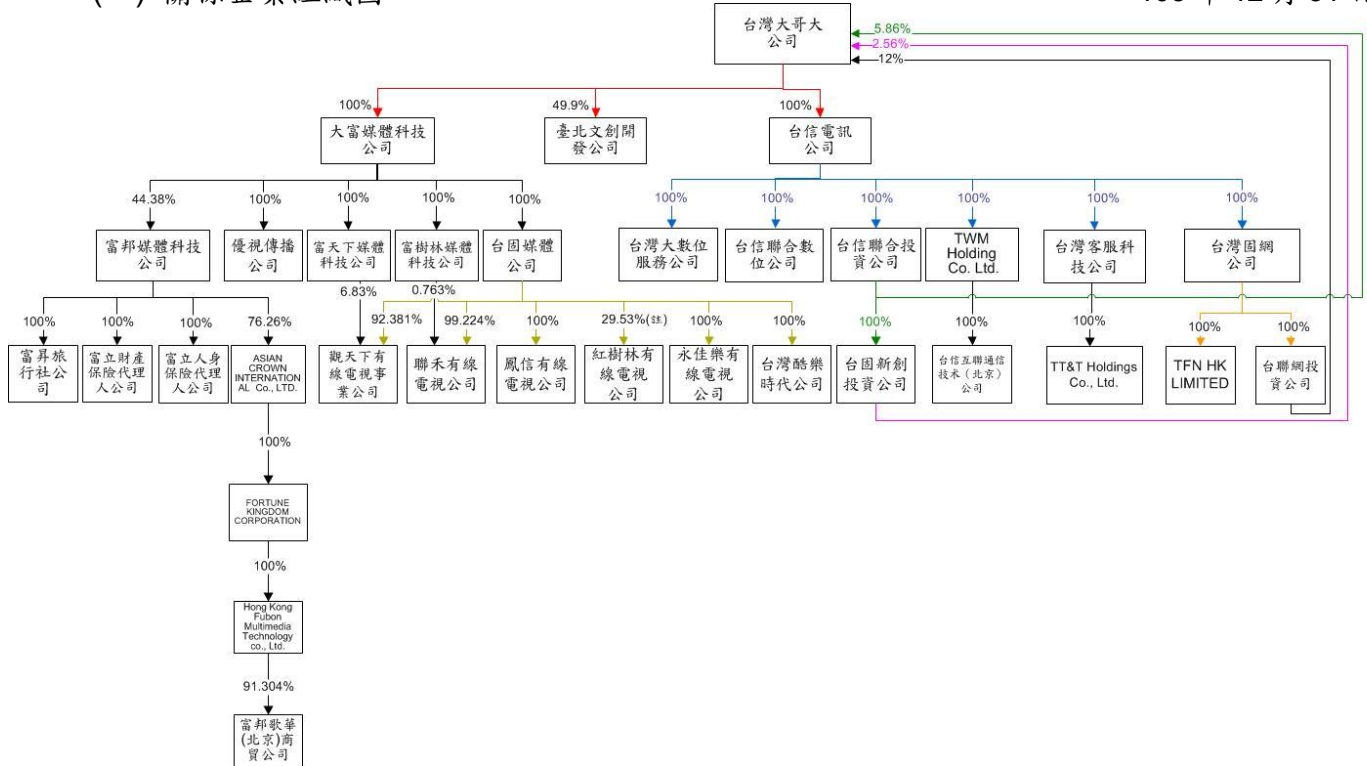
台灣大哥大公司

5.86%
2.56%
12%

100%
大富媒體科技公司

49.9%
臺北文創開發公司

100%
台信電訊公司

44.38%
富邦媒體科技公司

100%
優視傳播公司

100%
富天下媒體科技公司

100%
富樹林媒體科技公司

100%
台固媒體公司

100%
台灣大數位服務公司

100%
台信聯合數位公司

100%
台信聯合投資公司

100%
TWM Holding Co. Ltd.

100%
台灣客服科技公司

100%
台灣固網公司

100%
富昇旅行社公司

100%
富立財產保險代理人公司

100%
富立人身保險代理人公司

76.26%
ASIAN CROWN INTERNATIONAL Co., LTD.

6.83%
0.763%
92.381%
觀天下有線電視事業公司

99.224%
聯禾有線電視公司

100%
鳳信有線電視公司

29.53%(註)
紅樹林有線電視公司

100%
永佳樂有線電視公司

100%
台灣酷樂時代公司

100%
台固新創投資公司

100%
台信互聯通信技术（北京）公司

100%
TT&T Holdings Co., Ltd.

100%
TFN HK LIMITED

100%
台聯網投資公司

100%
FORTUNE KINGDOM CORPORATION

100%
Hong Kong Fubon Multimedia Technology co., Ltd.

91.304%
富邦歌華(北京)商貿公司